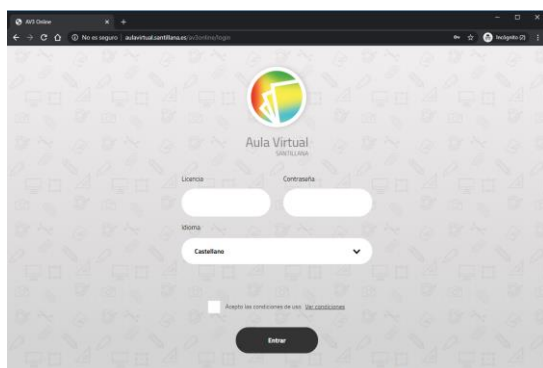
AVI Online
No es seguro | aulavirtual.santillana.es/avi3online/login
Incógnito (2)

Aula Virtual
SANTILLANA

Licencia
Contraseña

Idioma
Castellano

Acepto las condiciones de uso. Ver condiciones

Entrar